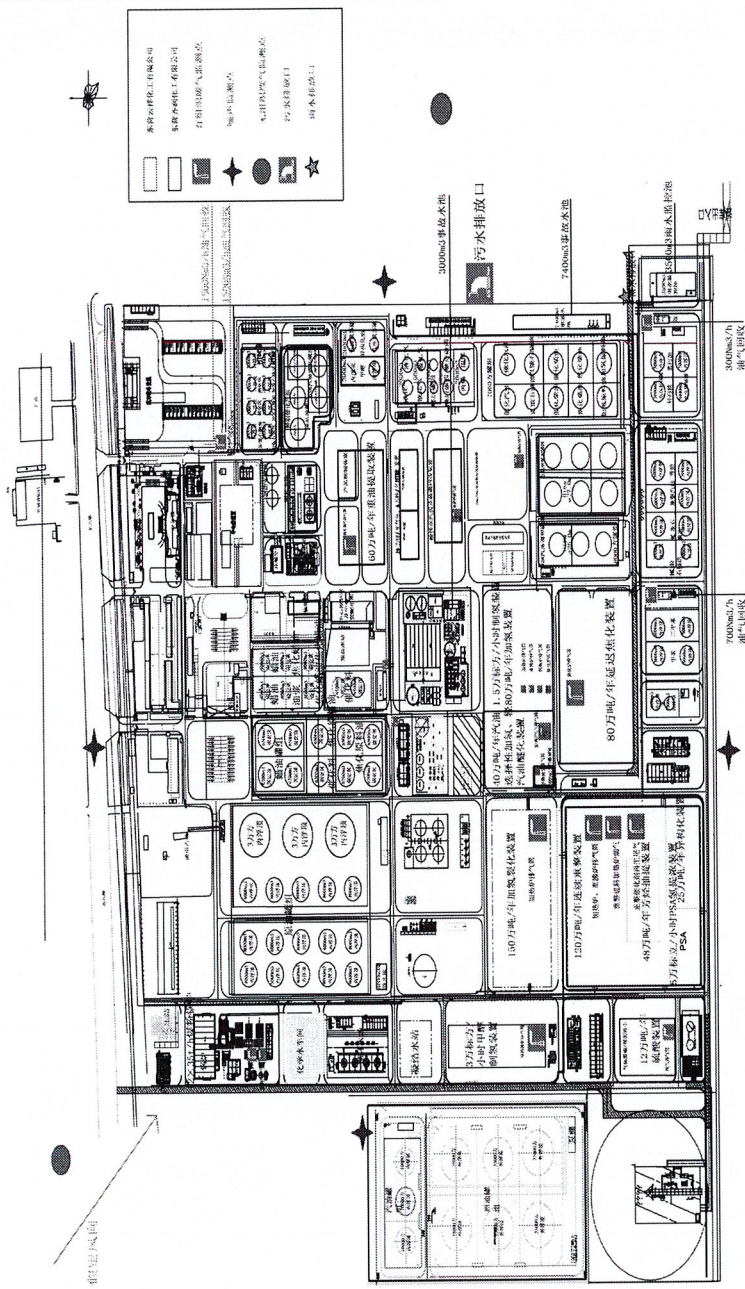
东营石化工有限公司
东营齐润化工有限公司
有组织废气监测点
噪声监测点
无组织废气监测点
污水排放口
雨水排放口

3000m3事故水池
污水排放口
7400m3事故水池
3500m3雨水监控池
3000m3/h
油气回收
7000m3/h
油气回收

60万吨/年重油预处理装置
1.5万标方/小时制氢装置
80万吨/年加氢装置
80万吨/年延迟焦化装置
40万吨/年汽油选择性加氢、轻汽油醚化装置
150万吨/年加氢裂化装置
120万吨/年连续重整装置
48万吨/年芳烃抽提装置
25万吨/年异构化装置
3万标立/小时PSA提浓装置
PSA
3万方
3万方
3万方
化学水车间
循环水站
3万标方/小时甲醇制氢装置
12万吨/年硫磺装置